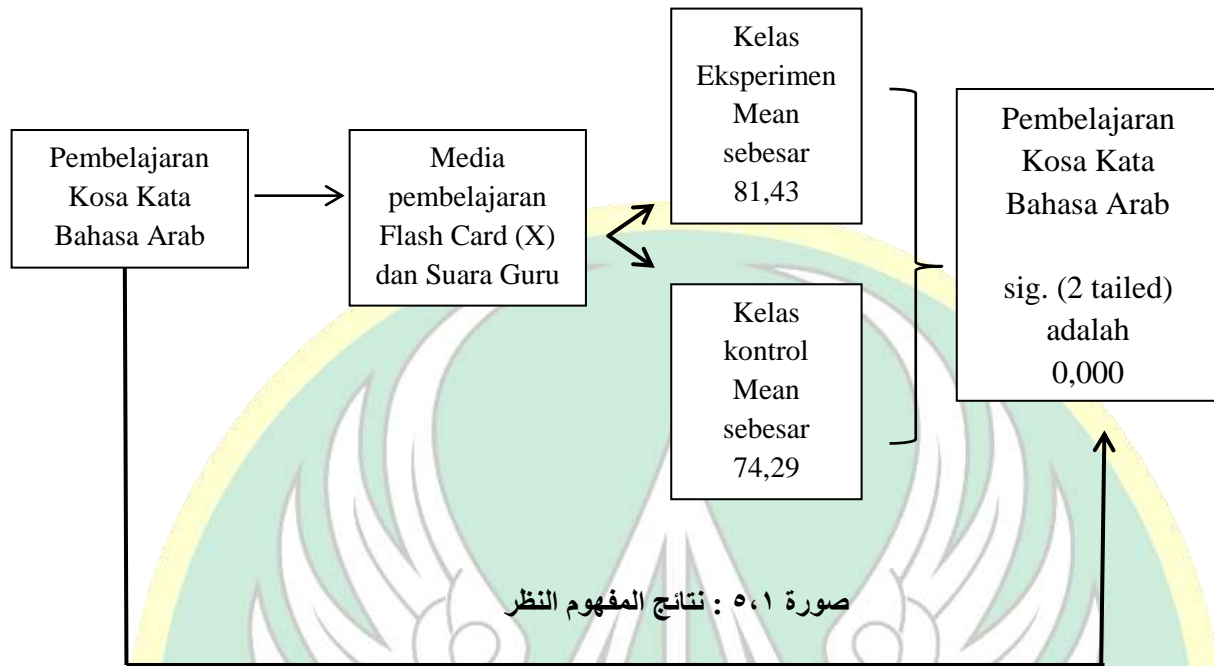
Pembelajaran Kosa Kata Bahasa Arab

Media pembelajaran Flash Card (X) dan Suara Guru

Kelas Eksperimen Mean sebesar 81,43

Kelas kontrol Mean sebesar 74,29

Pembelajaran Kosa Kata Bahasa Arab

sig. (2 tailed) adalah 0,000

صورة ٥،١ : نتائج المفهوم النظر